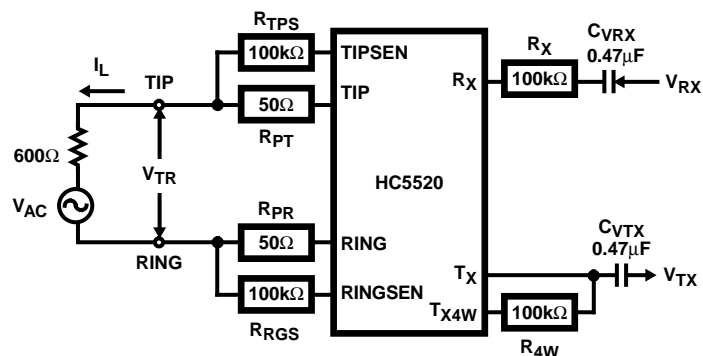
$R_{TPS}$
100kΩ
TIPSEN
$R_X$
$C_{VRX}$
0.47μF
$I_L$
TIP
50Ω
TIP
$R_X$
100kΩ
$V_{RX}$
$R_{PT}$
600Ω
$V_{TR}$
HC5520
$V_{AC}$
$R_{PR}$
50Ω
RING
$C_{VTX}$
0.47μF
RING
$T_X$
$V_{TX}$
100kΩ
RINGSEN
$T_{X4W}$
100kΩ
$R_{RGS}$
$R_{4W}$